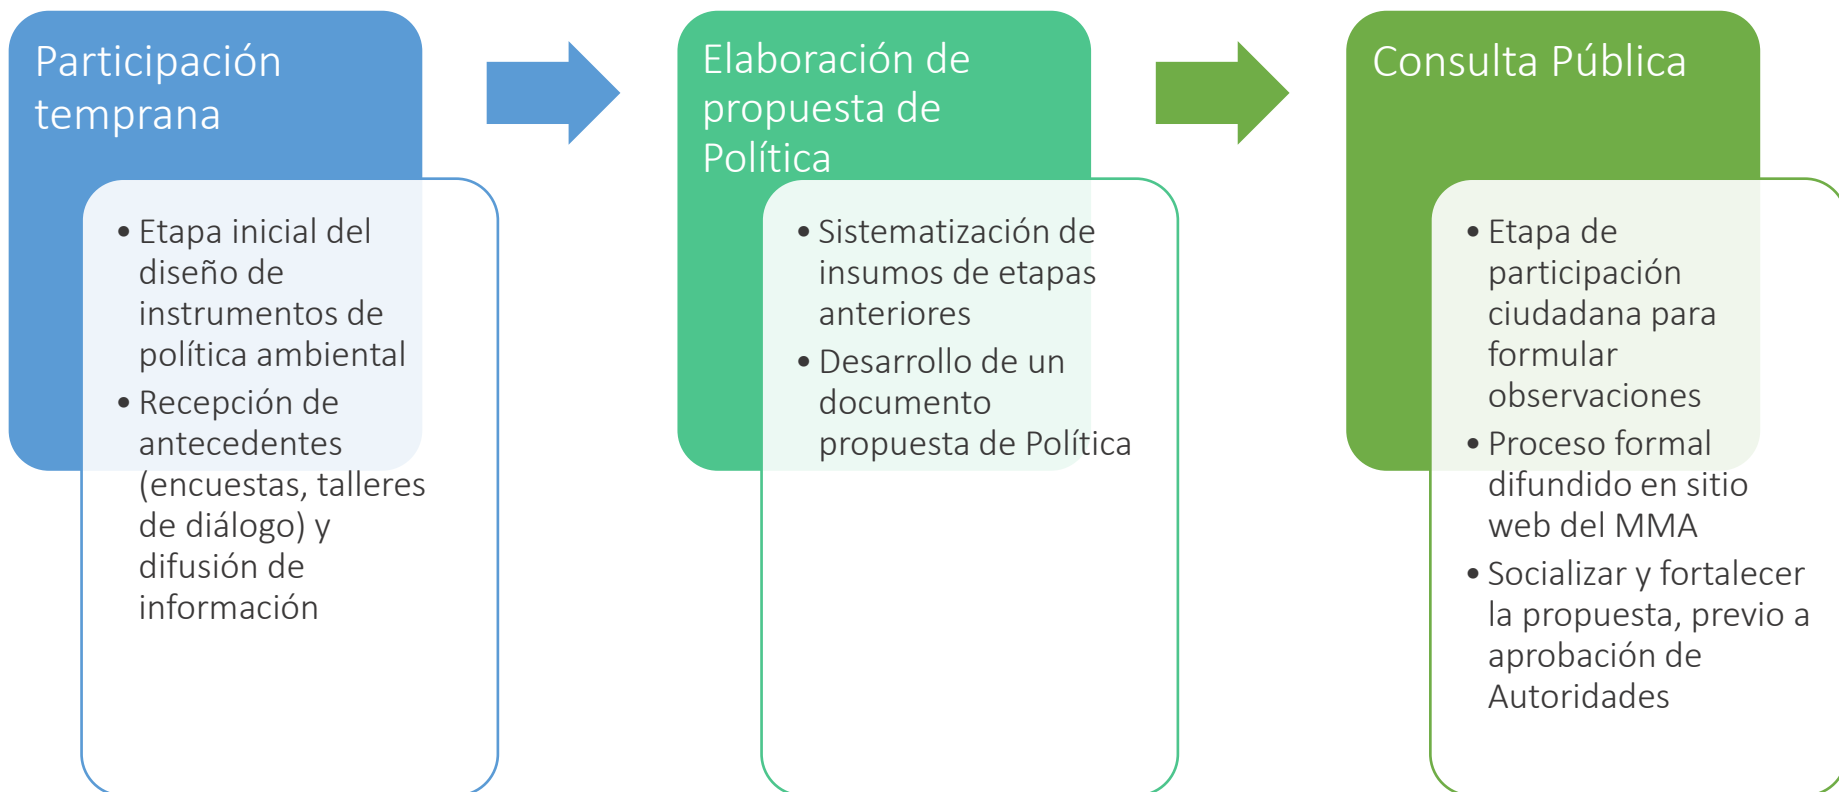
Participación temprana

• Etapa inicial del diseño de instrumentos de política ambiental
• Recepción de antecedentes (encuestas, talleres de diálogo) y difusión de información

Elaboración de propuesta de Política

• Sistematización de insumos de etapas anteriores
• Desarrollo de un documento propuesta de Política

Consulta Pública

• Etapa de participación ciudadana para formular observaciones
• Proceso formal difundido en sitio web del MMA
• Socializar y fortalecer la propuesta, previo a aprobación de Autoridades